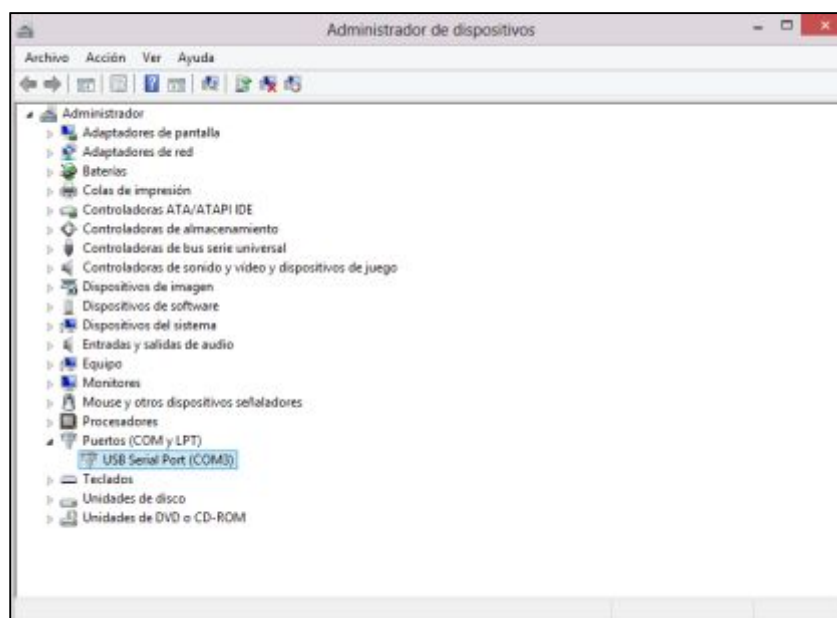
Administrador de dispositivos

Archivo Acción Ver Ayuda

Administrador
Adaptadores de pantalla
Adaptadores de red
Baterías
Colas de impresión
Controladoras ATA/ATAPI IDE
Controladoras de almacenamiento
Controladoras de bus serie universal
Controladoras de sonido y vídeo y dispositivos de juego
Dispositivos de imagen
Dispositivos de software
Dispositivos del sistema
Entradas y salidas de audio
Equipo
Monitores
Mouse y otros dispositivos señaladores
Procesadores
Puertos (COM y LPT)
USB Serial Port (COM3)
Teclados
Unidades de disco
Unidades de DVD o CD-ROM